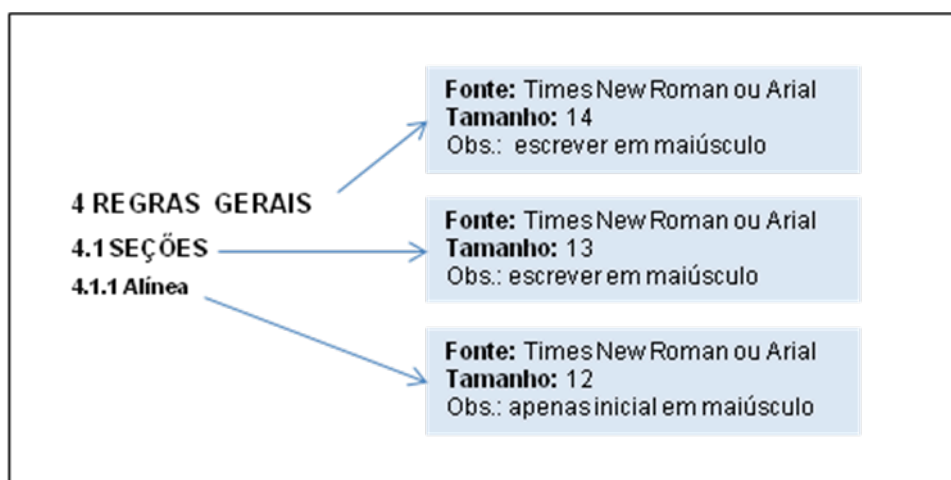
4 REGRAS GERAIS

4.1 SEÇÕES

4.1.1 Alínea

Fonte: Times New Roman ou Arial
Tamanho: 14
Obs.: escrever em maiúsculo

Fonte: Times New Roman ou Arial
Tamanho: 13
Obs.: escrever em maiúsculo

Fonte: Times New Roman ou Arial
Tamanho: 12
Obs.: apenas inicial em maiúsculo